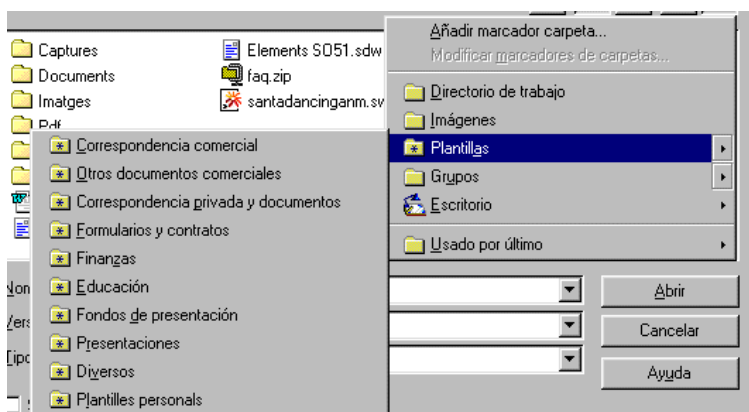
Captures
Documents
Imatges
Pdf

Elements SO51.sdw
faq.zip
santadancinganm.sv

Añadir marcador carpeta...
Modificar marcadores de carpetas...
Directorio de trabajo
Imágenes
Plantillas
Grupos
Escritorio
Usado por último

Correspondencia comercial
Otros documentos comerciales
Correspondencia privada y documentos
Formularios y contratos
Finanzas
Educación
Fondos de presentación
Presentaciones
Diversos
Plantilles personals

Nom
Vers
Tipo

Abrir
Cancelar
Ayuda